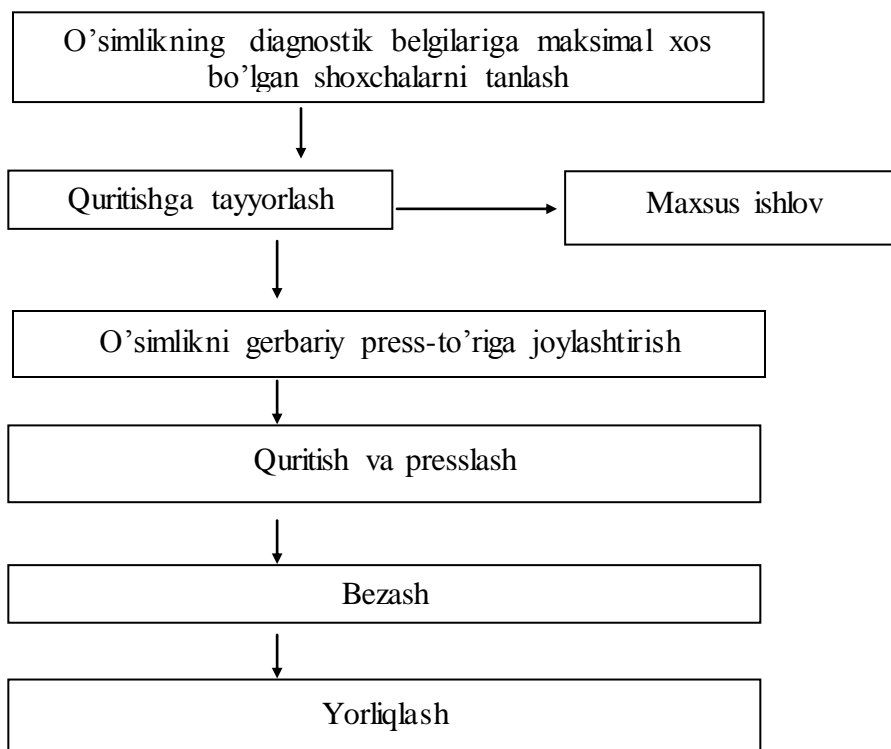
O’simlikning diagnostik belgilariga maksimal xos bo’lgan shoxchalarni tanlash

Quritishga tayyorlash

Maxsus ishlov

O’simlikni gerbariy press-to’riga joylashtirish

Quritish va presslash

Bezash

Yorliqlash